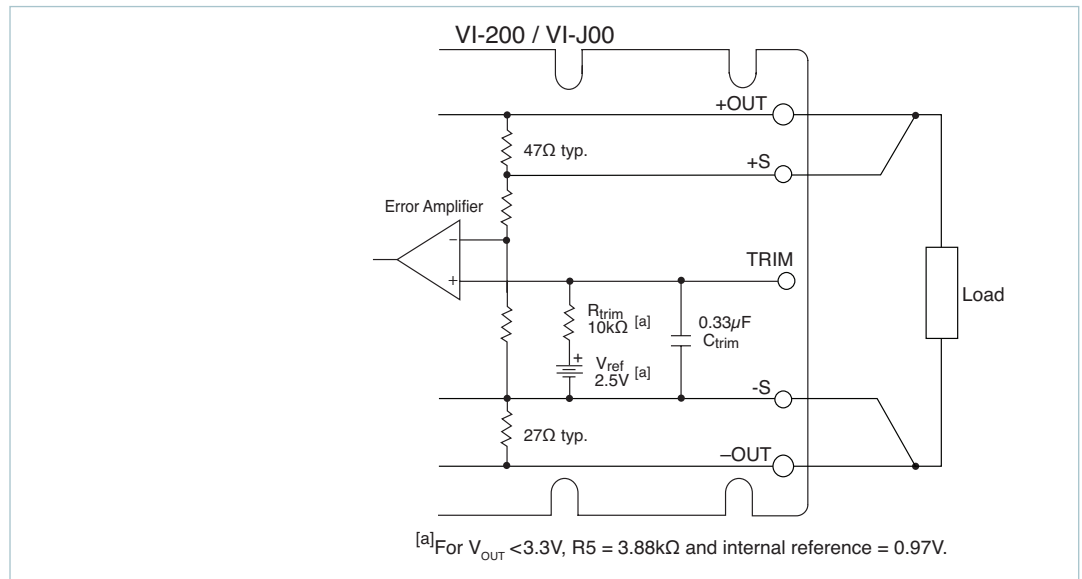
VI-200 / VI-J00

+OUT

47Ω typ.

+S

Error Amplifier

−

+

TRIM

$R_{trim}$ 10kΩ [a]

0.33$\mu$F $C_{trim}$

+

$V_{ref}$ 2.5V [a]

Load

-S

27Ω typ.

–OUT

[a]For $V_{OUT}$ <3.3V, R5 = 3.88kΩ and internal reference = 0.97V.